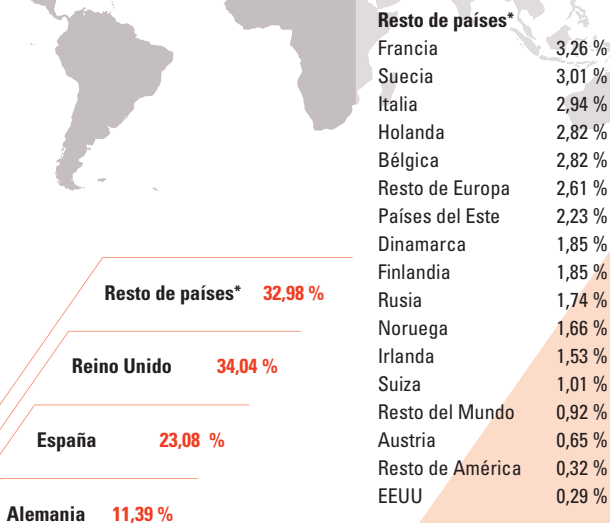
Resto de países*

| | |
|---|---|
| Francia | 3,26 % |
| Suecia | 3,01 % |
| Italia | 2,94 % |
| Holanda | 2,82 % |
| Bélgica | 2,82 % |
| Resto de Europa | 2,61 % |
| Países del Este | 2,23 % |
| Dinamarca | 1,85 % |
| Finlandia | 1,85 % |
| Rusia | 1,74 % |
| Noruega | 1,66 % |
| Irlanda | 1,53 % |
| Suiza | 1,01 % |
| Resto del Mundo | 0,92 % |
| Austria | 0,65 % |
| Resto de América | 0,32 % |
| EEUU | 0,29 % |

Resto de países* 32,98 %

Reino Unido 34,04 %

España 23,08 %

Alemania 11,39 %